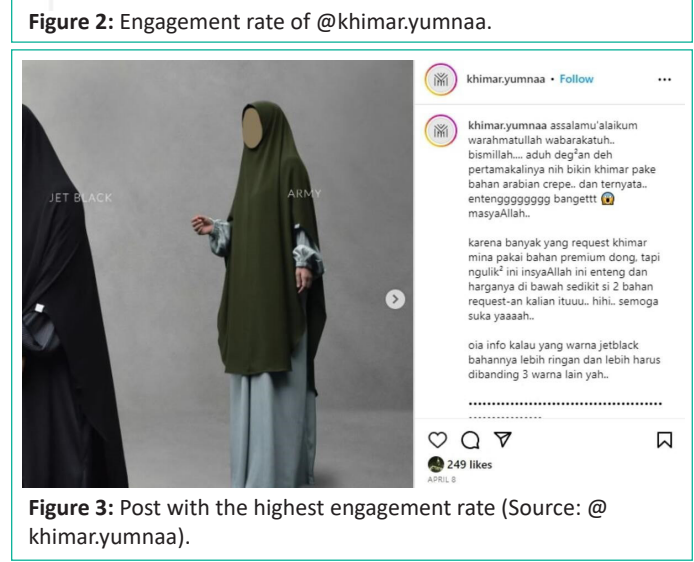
**Figure 2:** Engagement rate of @khimar.yumnaa.

JET BLACK

ARMY

khimar.yumnaa • Follow

...

khimar.yumnaa assalamu'alaikum warahmatullah wabarakatuh.. bismillah.... aduh deg²an deh pertamakalinya nih bikin khimar pake bahan arabian crepe.. dan ternyata.. entenggggggggg bangettt 😱 masyaAllah..

karena banyak yang request khimar mina pakai bahan premium dong, tapi ngulik² ini insyaAllah ini enteng dan harganya di bawah sedikit si 2 bahan request-an kalian ituuu.. hihi.. semoga suka yaaaah..

oia info kalau yang warna jetblack bahannya lebih ringan dan lebih harus dibanding 3 warna lain yah..

.........................................
...............

249 likes

APRIL 8

**Figure 3:** Post with the highest engagement rate (Source: @ khimar.yumnaa).